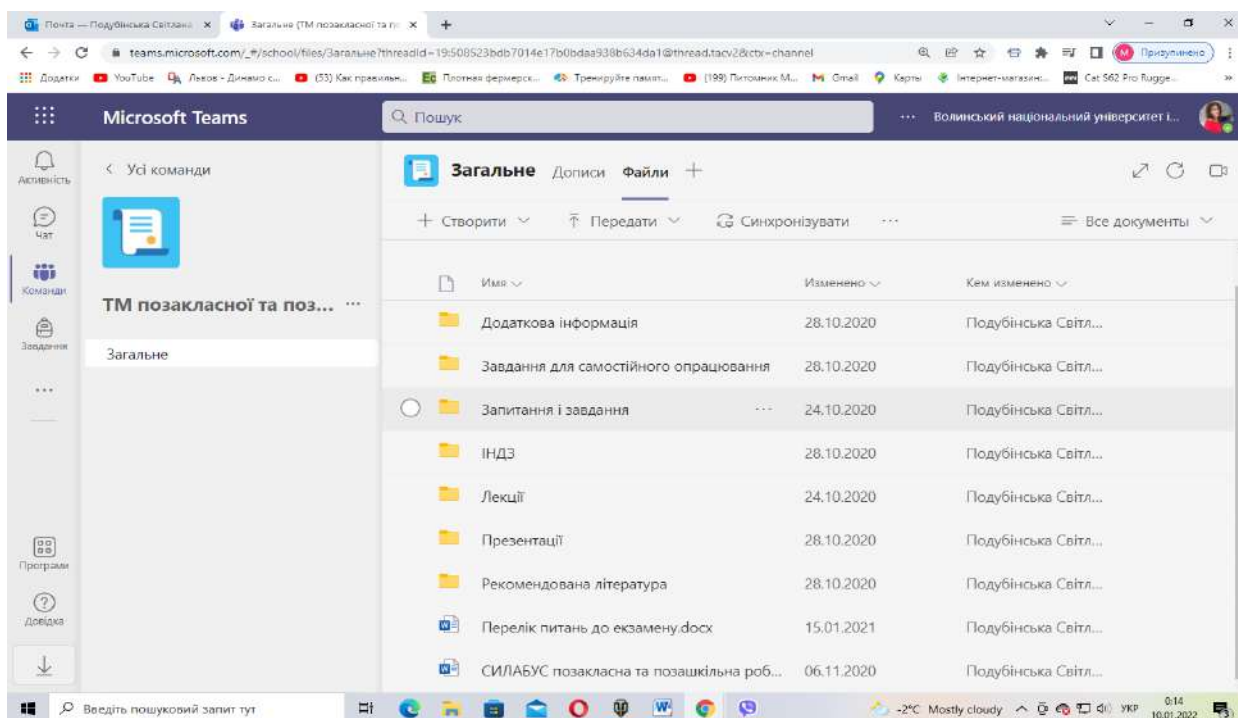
Почта — Подубінська Світлана | Загальне (ТМ позакласної та по
teams.microsoft.com/_#/school/files/Загальне?threadId=19:508523bdb7014e17b0bdaa938b634da1@thread.tacv2&ctx=channel
Призупинено
Додатки YouTube Львов - Динамо с... (53) Как правиль... Плотная фермерск... Тренируйте памят... (199) Питомник М... Gmail Карты Інтернет-магазин... Cat S62 Pro Rugge...

Microsoft Teams
Пошук
... Волинський національний університет і...

Активність
Чат
Команди
Завдання
...
Програми
Довідка

< Усі команди
ТМ позакласної та поз... ···
Загальне

Загальне Дописи Файли +
+ Створити ⌄ Передати ⌄ Синхронізувати ··· Все документы ⌄

| Имя ⌄ | Изменено ⌄ | Кем изменено ⌄ |
|---|---|---|
| Додаткова інформація | 28.10.2020 | Подубінська Світл... |
| Завдання для самостійного опрацювання | 28.10.2020 | Подубінська Світл... |
| Запитання і завдання ··· | 24.10.2020 | Подубінська Світл... |
| ІНДЗ | 28.10.2020 | Подубінська Світл... |
| Лекції | 24.10.2020 | Подубінська Світл... |
| Презентації | 28.10.2020 | Подубінська Світл... |
| Рекомендована література | 28.10.2020 | Подубінська Світл... |
| Перелік питань до екзамену.docx | 15.01.2021 | Подубінська Світл... |
| СИЛАБУС позакласна та позашкільна роб... | 06.11.2020 | Подубінська Світл... |

Введіть пошуковий запит тут
-2°C Mostly cloudy УКР 0:14 10.01.2022